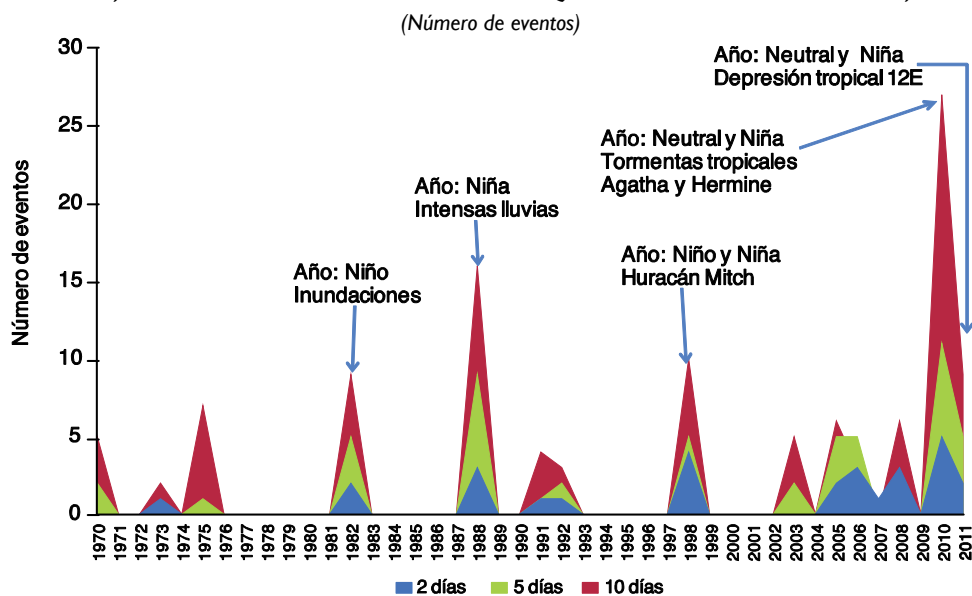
(Número de eventos)

Número de eventos

30
25
20
15
10
5
0

Año: Neutral y Niña
Depresión tropical 12E

Año: Neutral y Niña
Tormentas tropicales
Agatha y Hermine

Año: Niña
Intensas lluvias

Año: Niño y Niña
Huracán Mitch

Año: Niño
Inundaciones

1970 1971 1972 1973 1974 1975 1976 1977 1978 1979 1980 1981 1982 1983 1984 1985 1986 1987 1988 1989 1990 1991 1992 1993 1994 1995 1996 1997 1998 1999 2000 2001 2002 2003 2004 2005 2006 2007 2008 2009 2010 2011

2 días 5 días 10 días